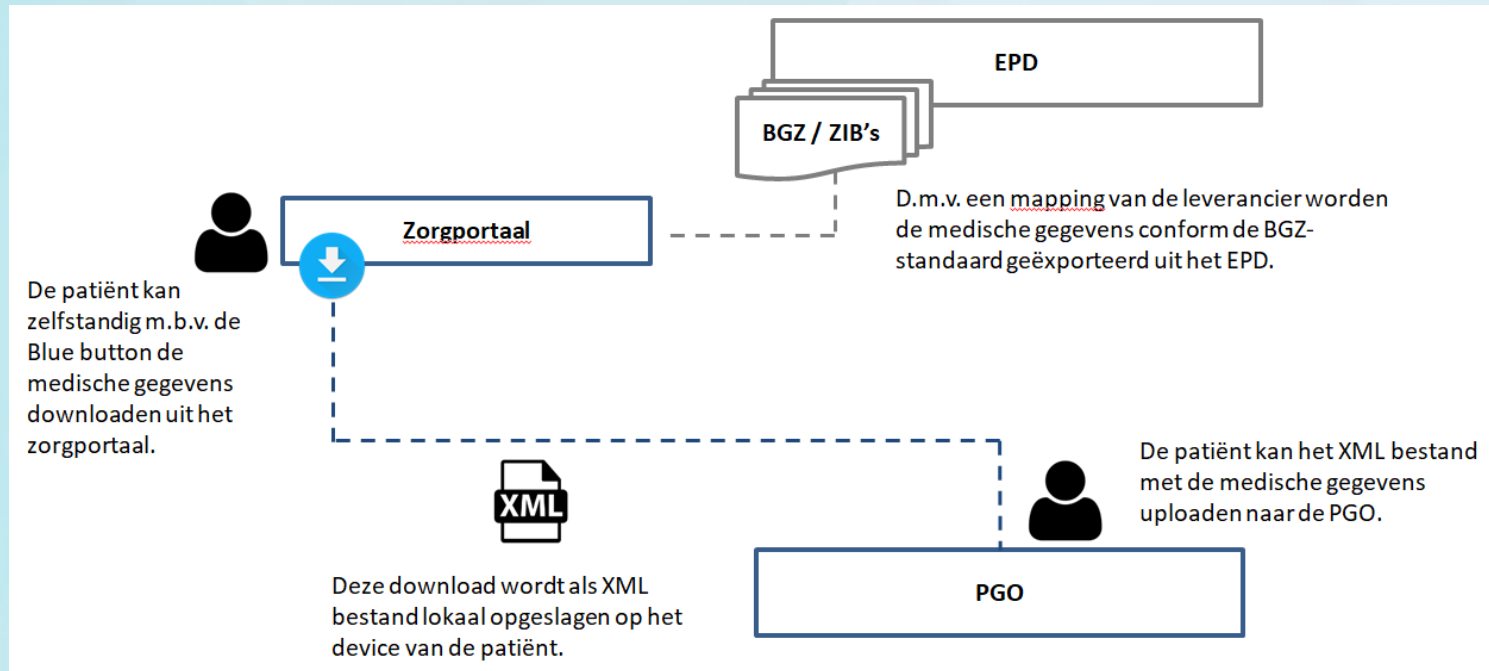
EPD

BGZ / ZIB's

D.m.v. een mapping van de leverancier worden de medische gegevens conform de BGZ-standaard geëxporteerd uit het EPD.

Zorgportaal

De patiënt kan zelfstandig m.b.v. de Blue button de medische gegevens downloaden uit het zorgportaal.

De patiënt kan het XML bestand met de medische gegevens uploaden naar de PGO.

XML

Deze download wordt als XML bestand lokaal opgeslagen op het device van de patiënt.

PGO